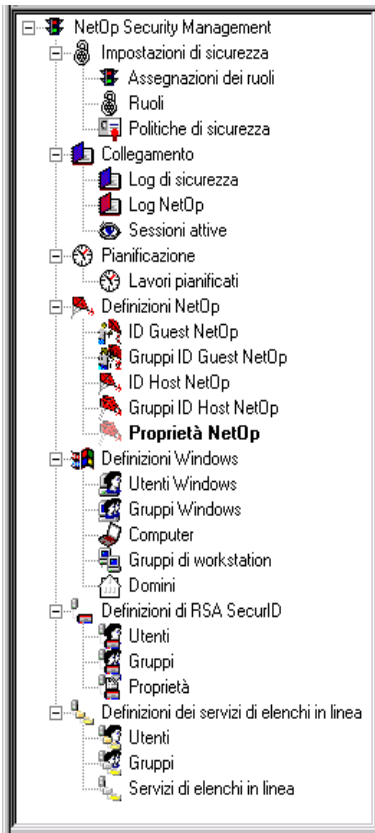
NetOp Security Management
Impostazioni di sicurezza
Assegnazioni dei ruoli
Ruoli
Politiche di sicurezza
Collegamento
Log di sicurezza
Log NetOp
Sessioni attive
Pianificazione
Lavori pianificati
Definizioni NetOp
ID Guest NetOp
Gruppi ID Guest NetOp
ID Host NetOp
Gruppi ID Host NetOp
**Proprietà NetOp**
Definizioni Windows
Utenti Windows
Gruppi Windows
Computer
Gruppi di workstation
Domini
Definizioni di RSA SecurID
Utenti
Gruppi
Proprietà
Definizioni dei servizi di elenchi in linea
Utenti
Gruppi
Servizi di elenchi in linea